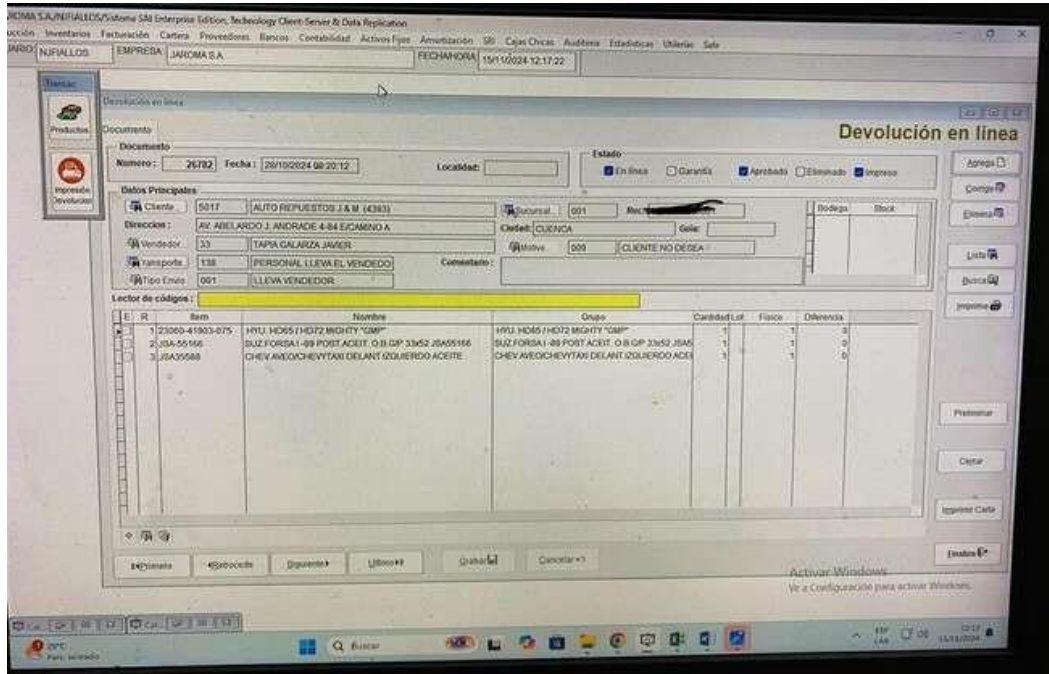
ROMA S.A./NJFIALLOS/Sistema SAI Enterprise Edition, Technology Client-Server & Data Replication

ucción Inventarios Facturación Cartera Proveedores Bancos Contabilidad Activos Fijos Amortización SRI Cajas Chicas Auditoria Estadísticas Utilerías Salir

ARIO NJFIALLOS EMPRESA JAROMA S.A. FECHAHORA 15/11/2024 12:17:22

Tiendas

Productos

Impresión Devolución

Devolución en línea

Documento

Devolución en línea

Documento

Numero: 26782 Fecha: 28/10/2024 08:20:12 Localidad:

Estado

En línea Garantía Aprobado Eliminado Impreso

Agrega

Corrige

Elimina

Datos Principales

Cliente 5017 AUTO REPUESTOS J & M (4393)

Dirección: AV. ABELARDO J. ANDRADE 4-84 E/CAMINO A

Vendedor 33 TAPIA GALARZA JAVIER

Transporte 138 PERSONAL LLEVA EL VENDEDOR

Tipo Envío 001 LLEVA VENDEDOR

Sucursal 001 Rec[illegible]

Ciudad: CUENCA Guía:

Motivo 009 CLIENTE NO DESEA

Comentario:

Bodega Stock

Lista

Busca

Imprime

Lector de códigos:

| E | R | Item | Nombre | Grupo | Cantidad | Lot | Físico | Diferencia |
|---|---|---|---|---|---|---|---|---|
| | 1 | 23060-41903-075 | HYU. HD65 / HD72 MIGHTY "GMP" | HYU. HD65 / HD72 MIGHTY "GMP" | 1 | | 1 | 0 |
| | 2 | JSA-55166 | SUZ.FORSA 1-89 POST.ACEIT. O.B.G/P 33x52 JSA55166 | SUZ.FORSA 1-89 POST.ACEIT. O.B.G/P 33x52 JSA5 | 1 | | 1 | 0 |
| | 3 | JSA35588 | CHEV.AVEO/CHEVYTAXI DELANT.IZQUIERDO ACEITE | CHEV.AVEO/CHEVYTAXI DELANT.IZQUIERDO ACEI | 1 | | 1 | 0 |

Preliminar

Cerrar

Imprimir Carta

Primero Retrocede Siguiente Ultimo Grabar Cancelar

Finaliza

Activar Windows
Ve a Configuración para activar Windows.

29°C
Parc. soleado

Buscar

ESP LAA

12:17
15/11/2024